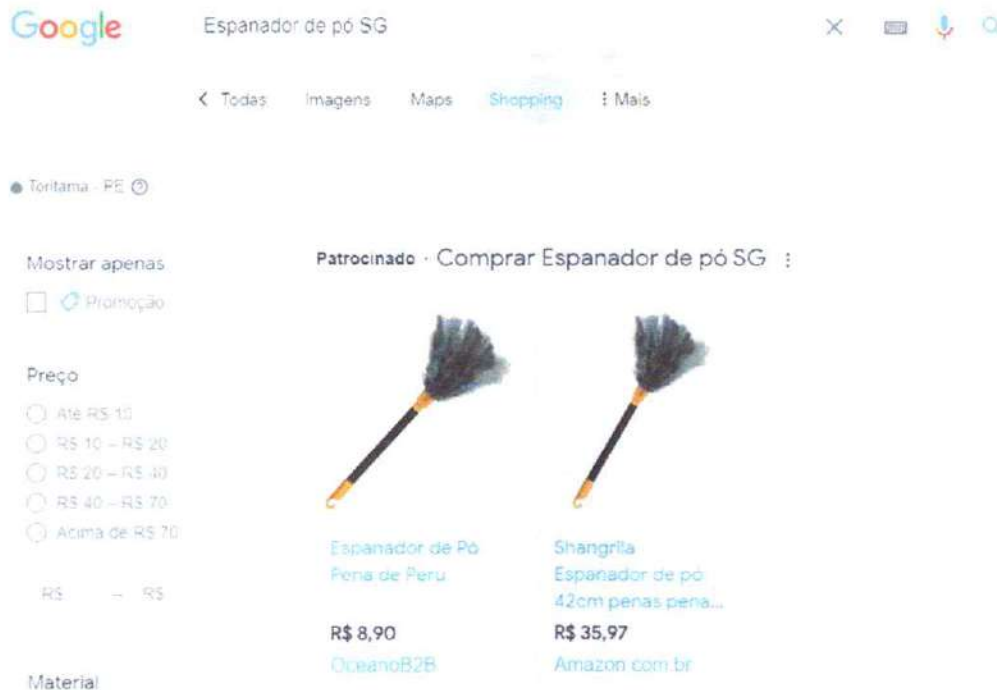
Google

Espanador de pó SG

< Todas Imagens Maps Shopping ⋮ Mais

Toritama - PE

Mostrar apenas

Promoção

Preço

Até R$ 10

R$ 10 – R$ 20

R$ 20 – R$ 40

R$ 40 – R$ 70

Acima de R$ 70

R$ – R$

Material

Patrocinado · Comprar Espanador de pó SG ⋮

Espanador de Pó Pena de Peru

R$ 8,90

OceanoB2B

Shangrila Espanador de pó 42cm penas pena...

R$ 35,97

Amazon.com.br